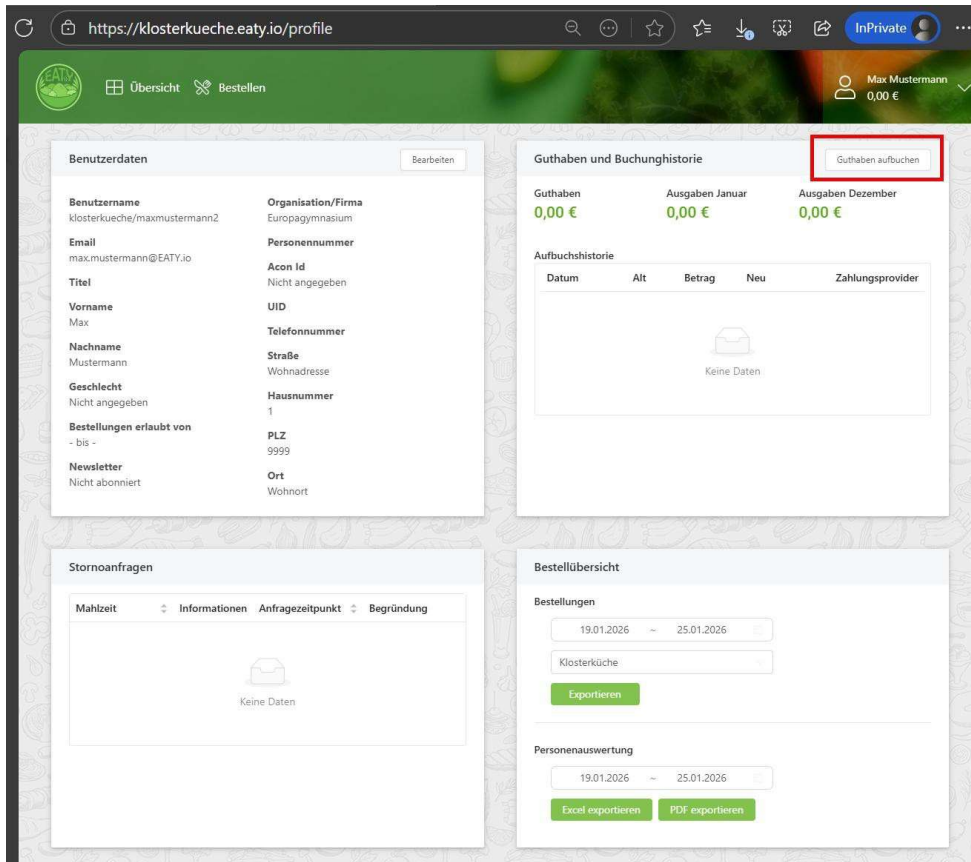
https://klosterkueche.eaty.io/profile

InPrivate

EATY

Übersicht Bestellen

Max Mustermann
0,00 €

Benutzerdaten

Bearbeiten

Benutzername
klosterkueche/maxmustermann2

Email
max.mustermann@EATY.io

Titel

Vorname
Max

Nachname
Mustermann

Geschlecht
Nicht angegeben

Bestellungen erlaubt von
- bis -

Newsletter
Nicht abonniert

Organisation/Firma
Europagymnasium

Personennummer

Acon Id
Nicht angegeben

UID

Telefonnummer

Straße
Wohnadresse

Hausnummer
1

PLZ
9999

Ort
Wohnort

Guthaben und Buchunghistorie

Guthaben aufbuchen

Guthaben
0,00 €

Ausgaben Januar
0,00 €

Ausgaben Dezember
0,00 €

Aufbuchshistorie

| Datum | Alt | Betrag | Neu | Zahlungsprovider |
|---|---|---|---|---|

Keine Daten

Stornoanfragen

| Mahlzeit | Informationen | Anfragezeitpunkt | Begründung |
|---|---|---|---|

Keine Daten

Bestellübersicht

Bestellungen

19.01.2026 ~ 25.01.2026

Klosterküche

Exportieren

Personenauswertung

19.01.2026 ~ 25.01.2026

Excel exportieren

PDF exportieren